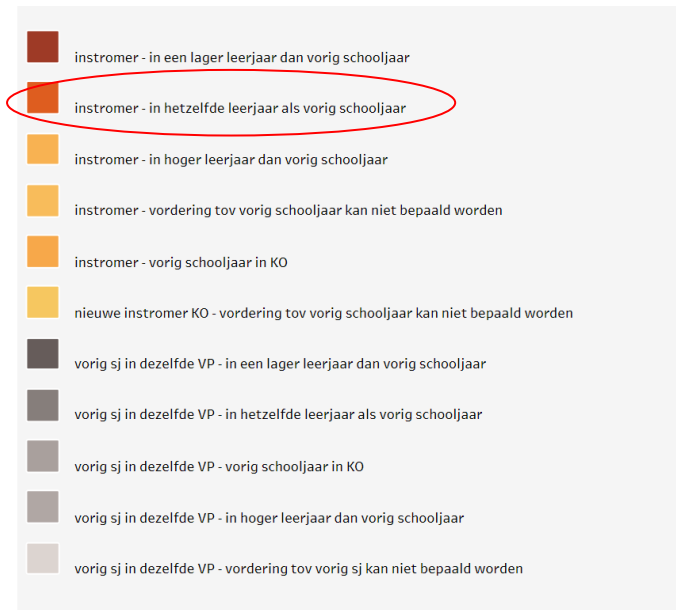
instromer - in een lager leerjaar dan vorig schooljaar

instromer - in hetzelfde leerjaar als vorig schooljaar

instromer - in hoger leerjaar dan vorig schooljaar

instromer - vordering tov vorig schooljaar kan niet bepaald worden

instromer - vorig schooljaar in KO

nieuwe instromer KO - vordering tov vorig schooljaar kan niet bepaald worden

vorig sj in dezelfde VP - in een lager leerjaar dan vorig schooljaar

vorig sj in dezelfde VP - in hetzelfde leerjaar als vorig schooljaar

vorig sj in dezelfde VP - vorig schooljaar in KO

vorig sj in dezelfde VP - in hoger leerjaar dan vorig schooljaar

vorig sj in dezelfde VP - vordering tov vorig sj kan niet bepaald worden